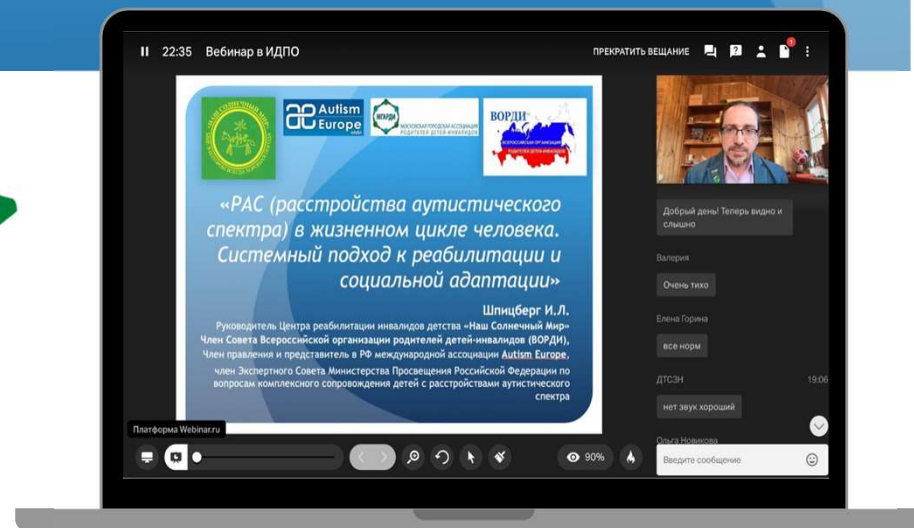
22:35 Вебинар в ИДПО

ПРЕКРАТИТЬ ВЕЩАНИЕ

1

Autism Europe

МГАРДИ

ВОРДИ

«РАС (расстройства аутистического спектра) в жизненном цикле человека. Системный подход к реабилитации и социальной адаптации»

Шпицберг И.Л.

Руководитель Центра реабилитации инвалидов детства «Наш Солнечный Мир»

Член Совета Всероссийской организации родителей детей-инвалидов (ВОРДИ),

Член правления и представитель в РФ международной ассоциации Autism Europe,

член Экспертного Совета Министерства Просвещения Российской Федерации по вопросам комплексного сопровождения детей с расстройствами аутистического спектра

Добрый день! Теперь видно и слышно

Валерия

Очень тихо

Елена Горина

все норм

ДТСЭН

19:06

нет звук хороший

Ольга Новикова

Платформа Webinar.ru

90%

Введите сообщение